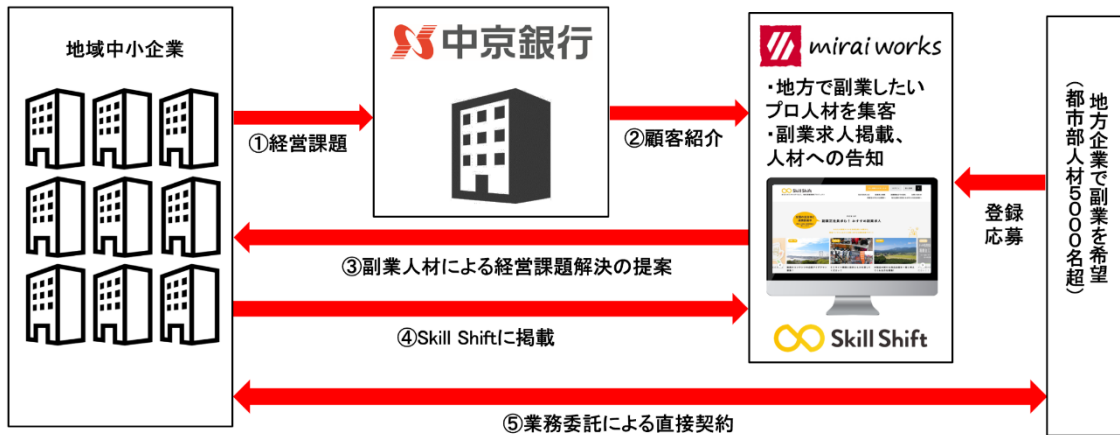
地域中小企業

中京銀行

①経営課題

②顧客紹介

mirai works

・地方で副業したいプロ人材を集客
・副業求人掲載、人材への告知

Skill Shift

登録
応募

地方企業で副業を希望
（都市部人材5000名超）

③副業人材による経営課題解決の提案

④Skill Shiftに掲載

⑤業務委託による直接契約